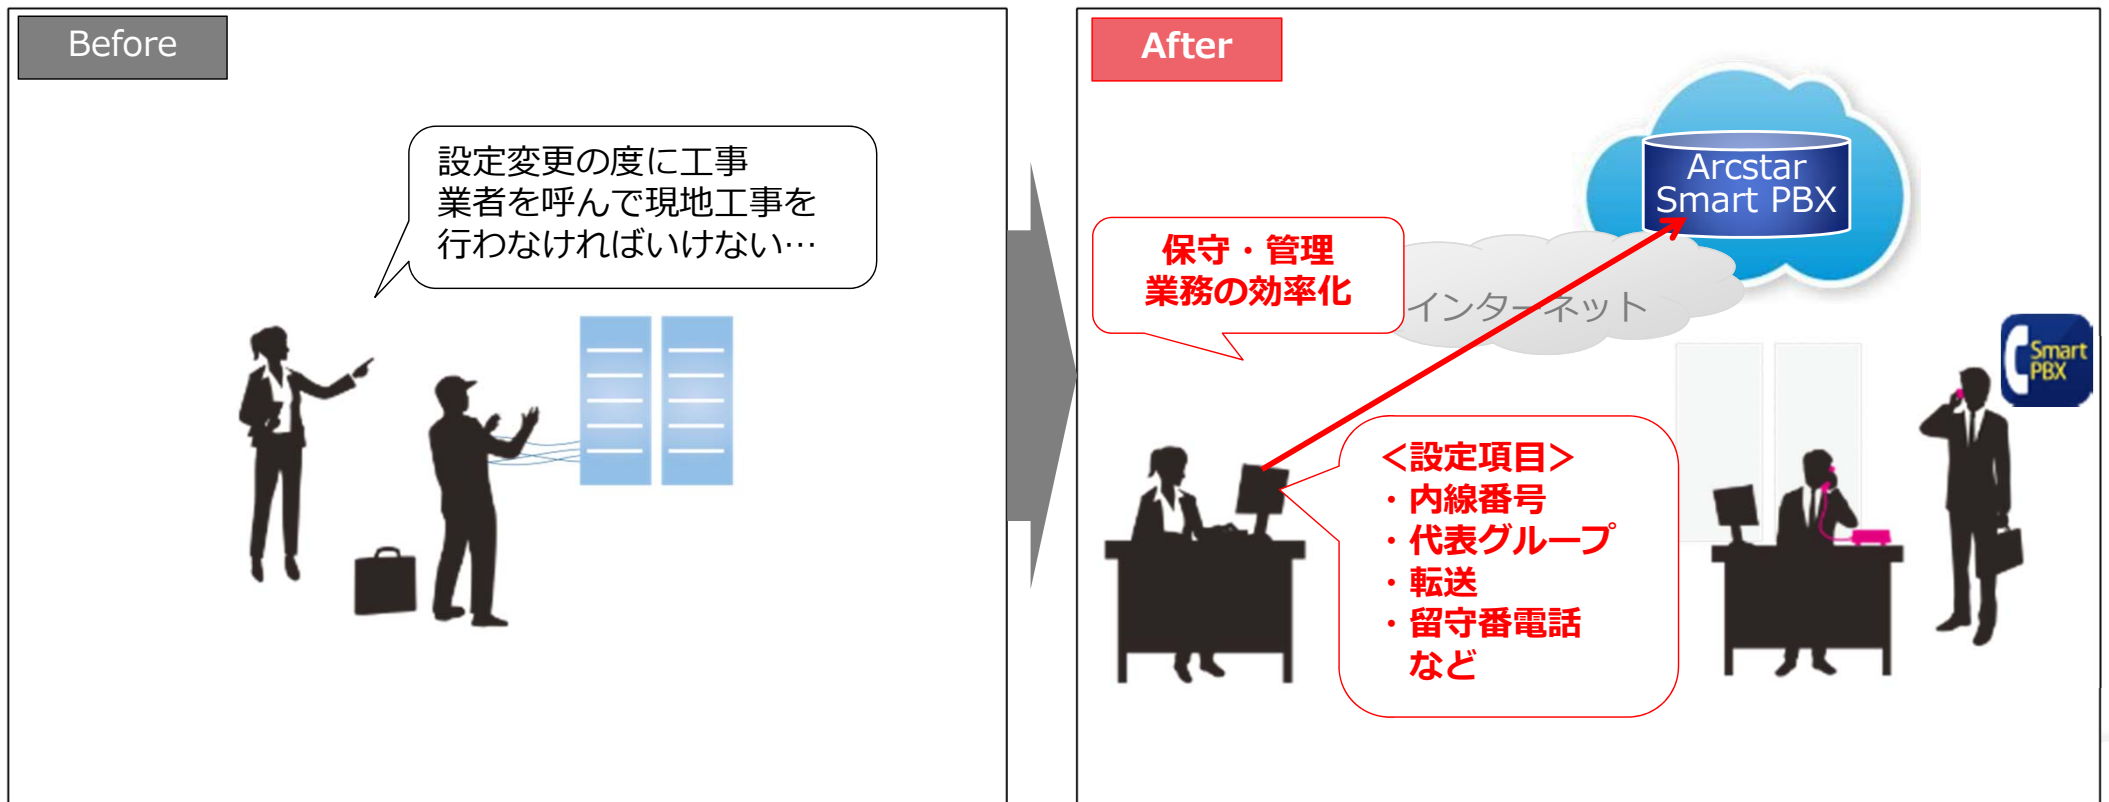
Before

設定変更の度に工事業者を呼んで現地工事を行わなければいけない…

After

Arcstar Smart PBX

保守・管理
業務の効率化

インターネット

Smart PBX

<設定項目>
・内線番号
・代表グループ
・転送
・留守番電話
など